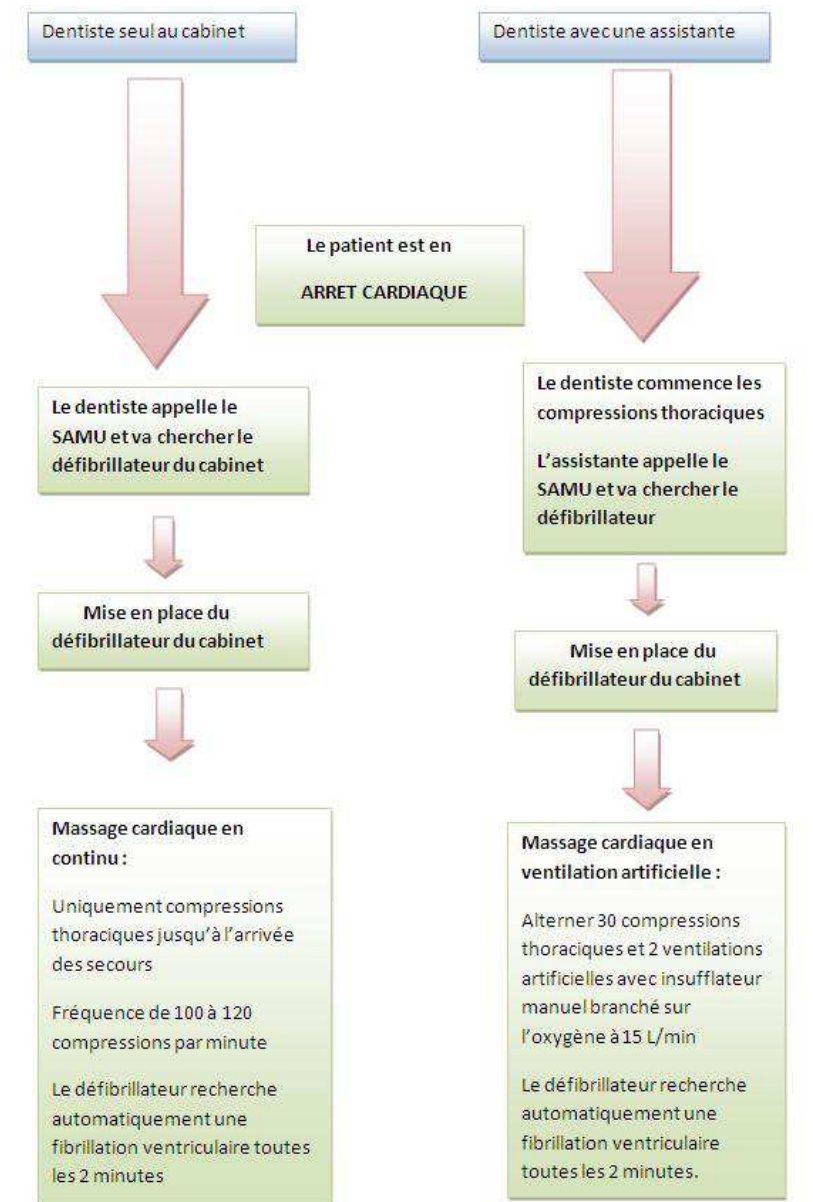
Dentiste seul au cabinet

Dentiste avec une assistante

Le patient est en

ARRET CARDIAQUE

Le dentiste appelle le SAMU et va chercher le défibrillateur du cabinet

Mise en place du défibrillateur du cabinet

Massage cardiaque en continu :

Uniquement compressions thoraciques jusqu'à l'arrivée des secours

Fréquence de 100 à 120 compressions par minute

Le défibrillateur recherche automatiquement une fibrillation ventriculaire toutes les 2 minutes

Le dentiste commence les compressions thoraciques

L'assistante appelle le SAMU et va chercher le défibrillateur

Mise en place du défibrillateur du cabinet

Massage cardiaque en ventilation artificielle :

Alterner 30 compressions thoraciques et 2 ventilations artificielles avec insufflateur manuel branché sur l'oxygène à 15 L/min

Le défibrillateur recherche automatiquement une fibrillation ventriculaire toutes les 2 minutes.